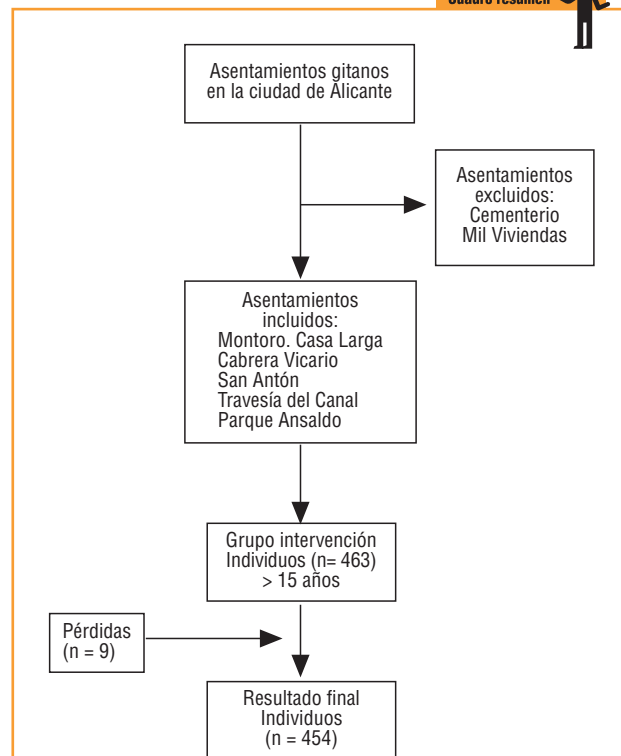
Cuadro resumen

Asentamientos gitanos en la ciudad de Alicante

Asentamientos excluidos: Cementerio Mil Viviendas

Asentamientos incluidos: Montoro. Casa Larga Cabrera Vicario San Antón Travesía del Canal Parque Ansaldo

Grupo intervención Individuos (n= 463) > 15 años

Pérdidas (n = 9)

Resultado final Individuos (n = 454)